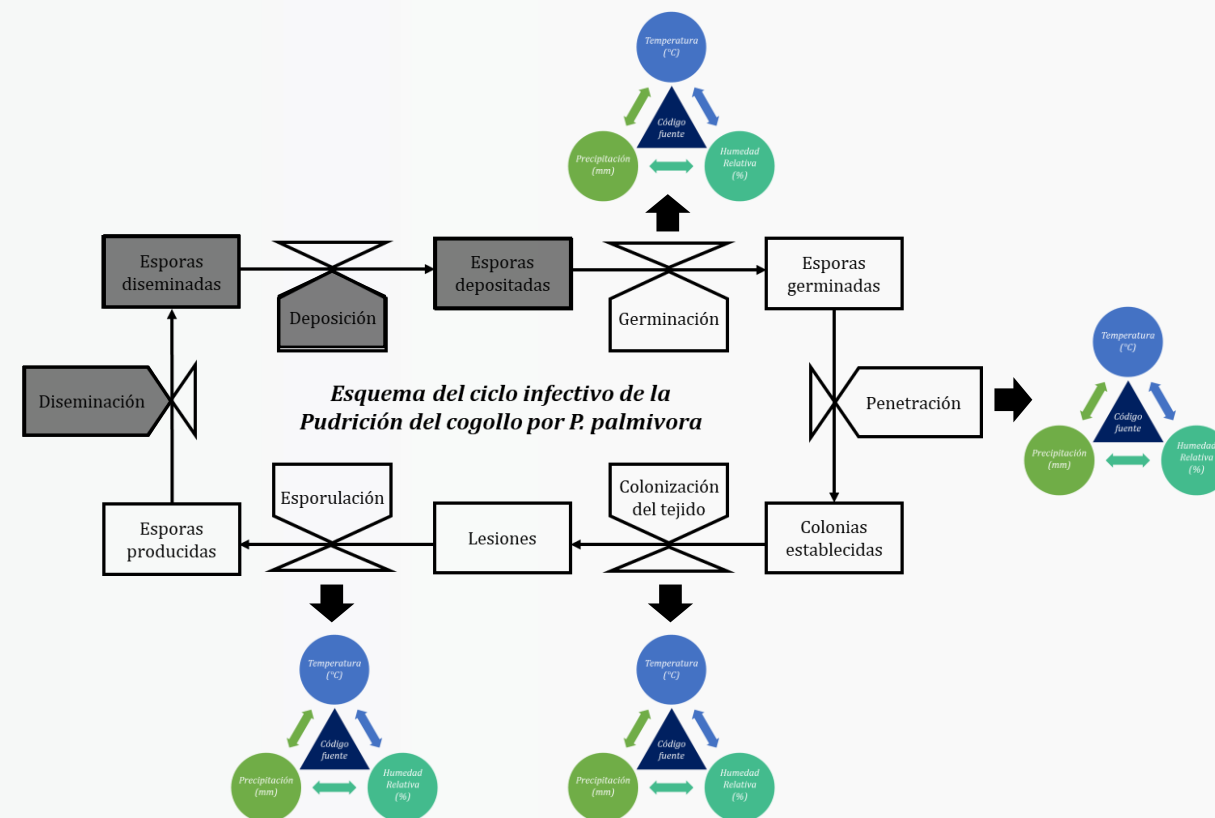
Temperatura (°C)

Código fuente

Precipitación (mm)

Humedad Relativa (%)

Esporas diseminadas

Deposición

Esporas depositadas

Germinación

Esporas germinadas

Temperatura (°C)

Código fuente

Precipitación (mm)

Humedad Relativa (%)

Diseminación

Esquema del ciclo infectivo de la Pudrición del cogollo por P. palmivora

Penetración

Esporulación

Colonización del tejido

Esporas producidas

Lesiones

Colonias establecidas

Temperatura (°C)

Código fuente

Precipitación (mm)

Humedad Relativa (%)

Temperatura (°C)

Código fuente

Precipitación (mm)

Humedad Relativa (%)